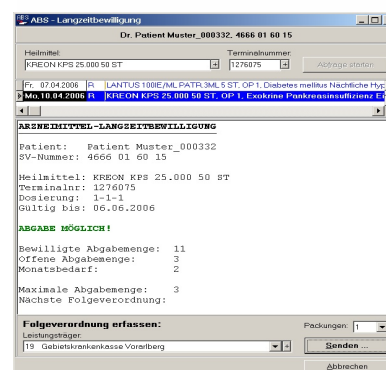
ABS - Langzeitbewilligung

Dr. Patient Muster_000332, 4666 01 60 15

Heilmittel:
KREON KPS 25.000 50 ST

Terminalnummer:
1276075

Abfrage starten

Fr. 07.04.2006 R LANTUS 100IE/ML PATR 3ML 5 ST, OP 1, Diabetes mellitus Nächtliche Hyp

Mo.10.04.2006 R KREON KPS 25.000 50 ST, OP 1, Exokrine Pankreasinsuffizienz E

ARZNEIMITTEL-LANGZEITBEWILLIGUNG

Patient: Patient Muster_000332
SV-Nummer: 4666 01 60 15

Heilmittel: KREON KPS 25.000 50 ST
Terminalnr: 1276075
Dosierung: 1-1-1
Gültig bis: 06.06.2006

ABGABE MÖGLICH!

Bewilligte Abgabemenge: 11
Offene Abgabemenge: 3
Monatsbedarf: 2

Maximale Abgabemenge: 3
Nächste Folgeverordnung:

Folgeverordnung erfassen:
Leistungsträger:
19 Gebietskrankenkasse Vorarlberg

Packungen: 1

Senden ...

Abbrechen